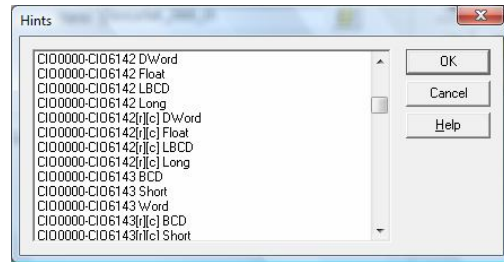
Hints

CIO0000-CIO6142 DWord
CIO0000-CIO6142 Float
CIO0000-CIO6142 LBCD
CIO0000-CIO6142 Long
CIO0000-CIO6142[r][c] DWord
CIO0000-CIO6142[r][c] Float
CIO0000-CIO6142[r][c] LBCD
CIO0000-CIO6142[r][c] Long
CIO0000-CIO6143 BCD
CIO0000-CIO6143 Short
CIO0000-CIO6143 Word
CIO0000-CIO6143[r][c] BCD
CIO0000-CIO6143[r][c] Short

OK
Cancel
Help